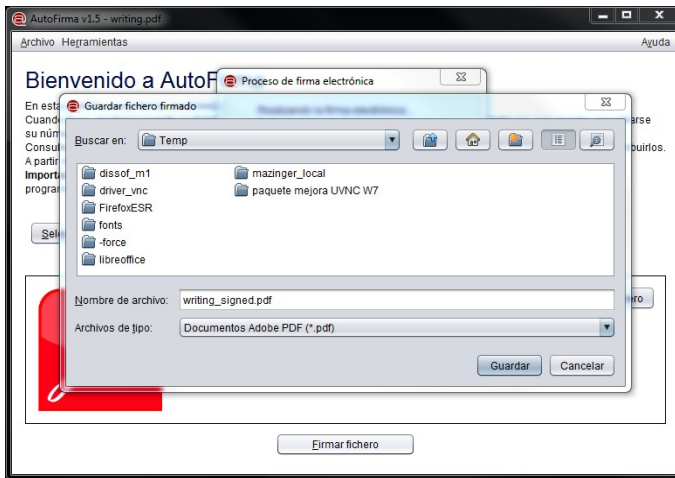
AutoFirma v1.5 - writing.pdf
Archivo Herramientas
Ayuda
Bienvenido a AutoF
En esta
Cuando
su núm
Consul
A partir
Importa
program
arse
buirlos.
Sele
ero
Proceso de firma electrónica
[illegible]
Guardar fichero firmado
Buscar en: Temp
dissof_m1
driver_vnc
FirefoxESR
fonts
-force
libreoffice
mazinger_local
paquete mejora UVNC W7
Nombre de archivo: writing_signed.pdf
Archivos de tipo: Documentos Adobe PDF (*.pdf)
Guardar
Cancelar
Firmar fichero